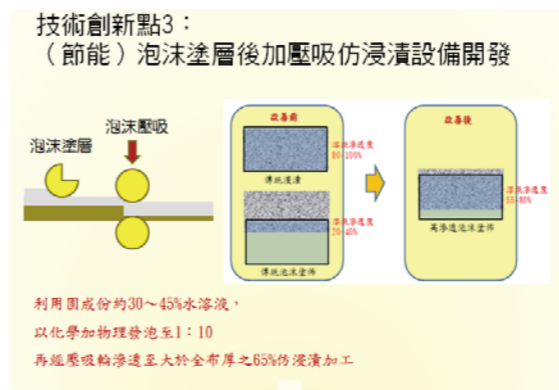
技術創新點3：
（節能）泡沫塗層後加壓吸仿浸漬設備開發

泡沫塗層

泡沫壓吸

改善前

傳統浸漬

浸漬滲透度
80~100%

浸漬滲透度
20~40%

傳統泡沫塗佈

改善後

浸漬滲透度
55~80%

高滲透泡沫塗佈

利用固成份約30～45%水溶液，

以化學加物理發泡至1：10

再經壓吸輪滲透至大於全布厚之65%仿浸漬加工